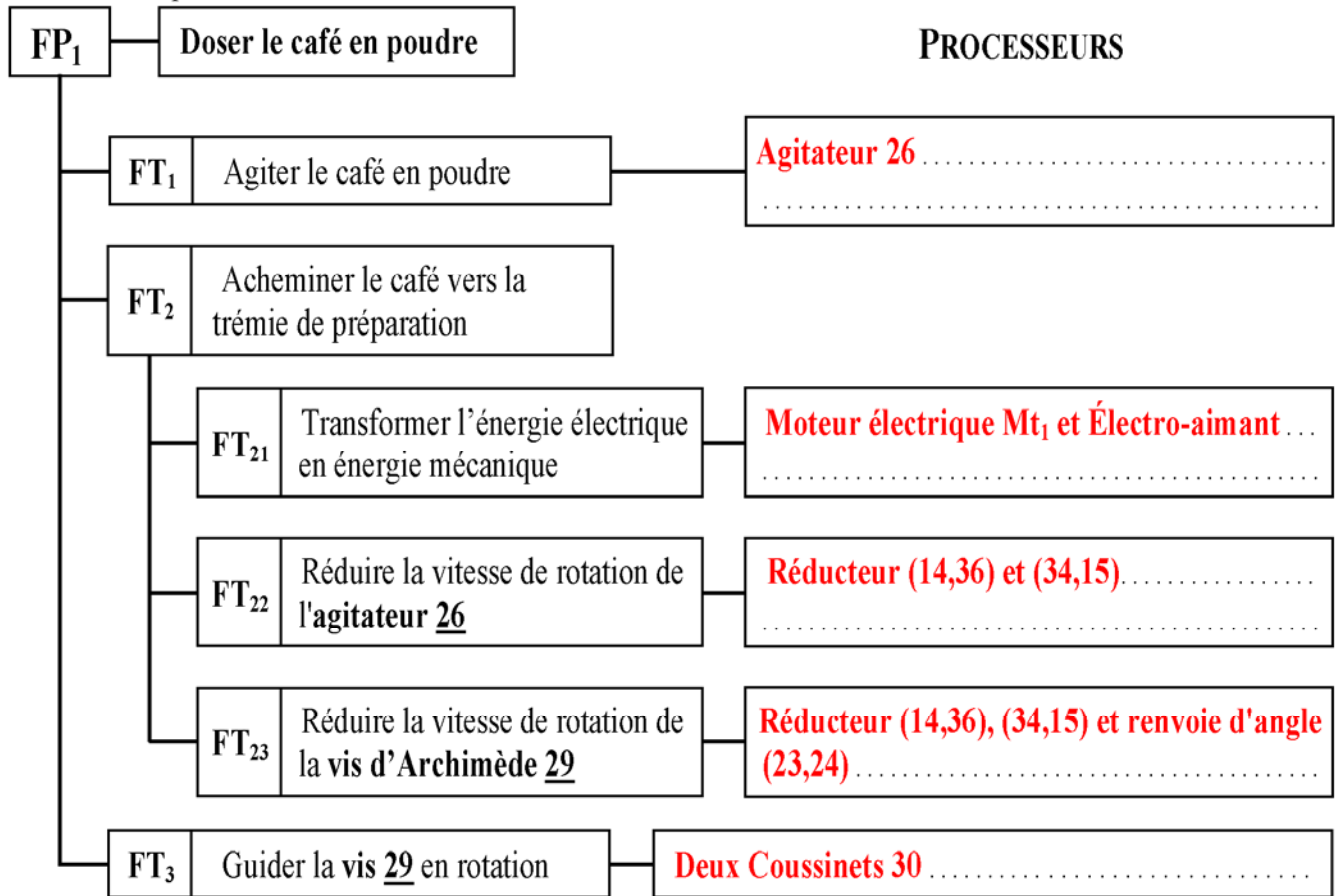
$FP_1$ Doser le café en poudre

PROCESSEURS

$FT_1$ Agiter le café en poudre

Agitateur 26 ...............................................
..........................................................

$FT_2$ Acheminer le café vers la trémie de préparation

$FT_{21}$ Transformer l'énergie électrique en énergie mécanique

Moteur électrique $Mt_1$ et Électro-aimant ...
..........................................................

$FT_{22}$ Réduire la vitesse de rotation de l'agitateur 26

Réducteur (14,36) et (34,15)...............
..........................................................

$FT_{23}$ Réduire la vitesse de rotation de la vis d'Archimède 29

Réducteur (14,36), (34,15) et renvoie d'angle (23,24)...............................................

$FT_3$ Guider la vis 29 en rotation

Deux Coussinets 30 ...................................